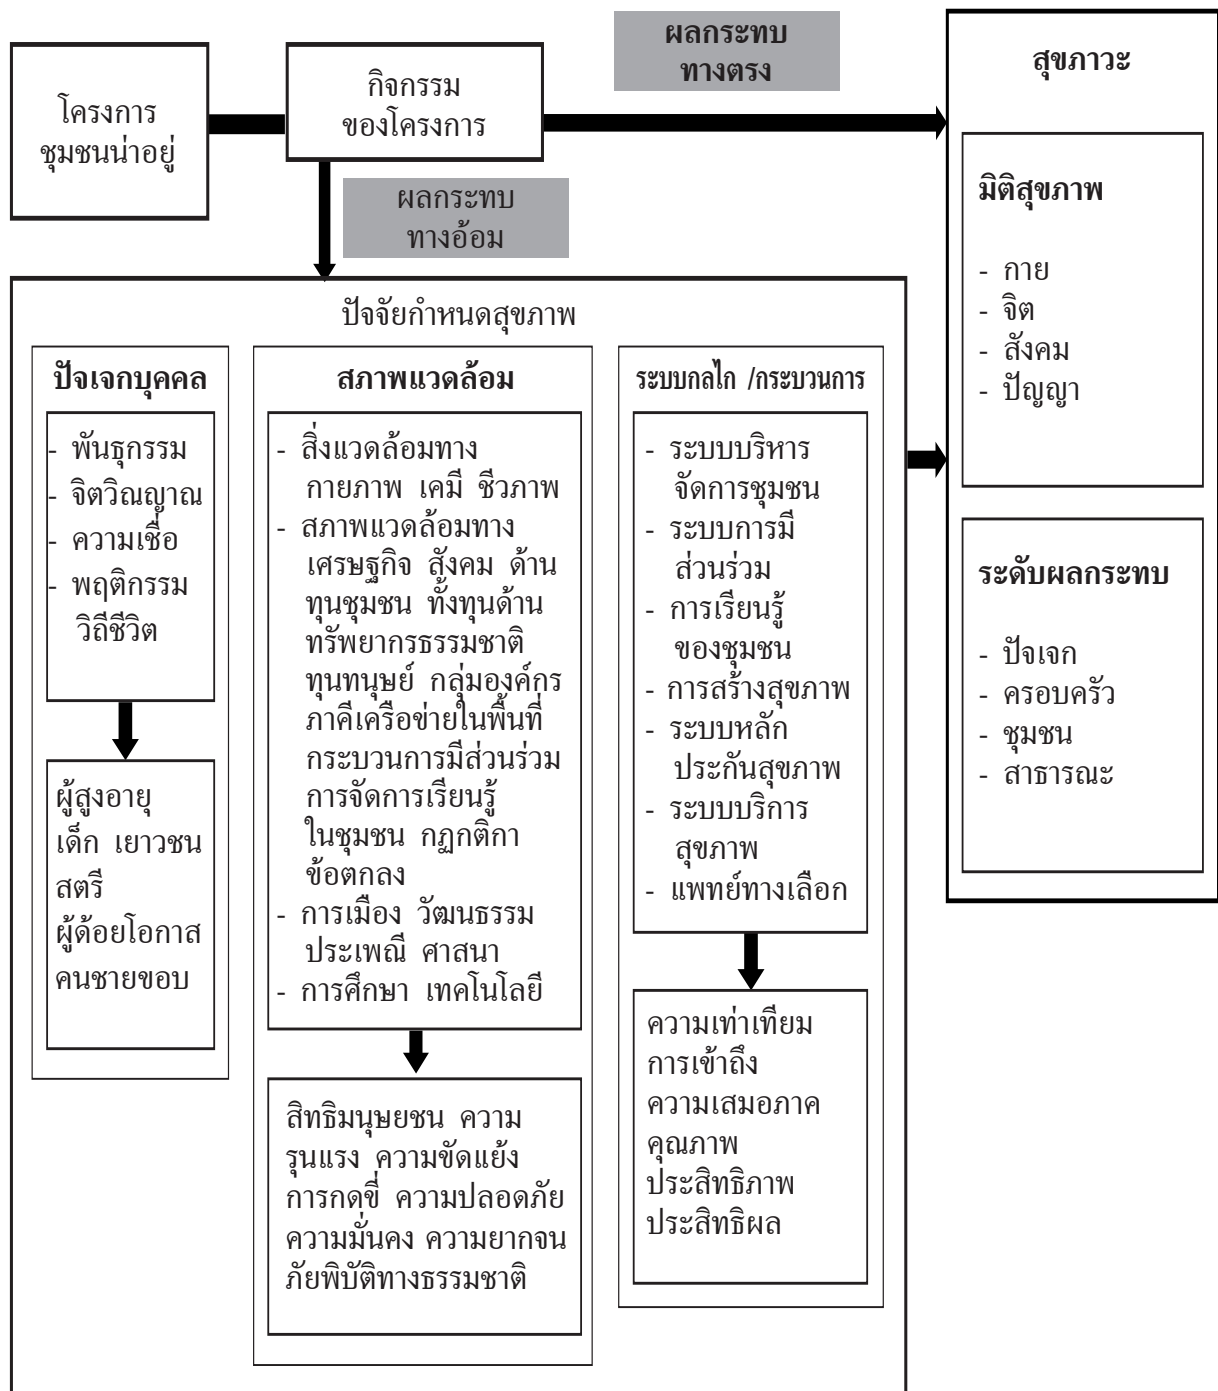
โครงการชุมชนน่าอยู่

กิจกรรมของโครงการ

ผลกระทบทางตรง

ผลกระทบทางอ้อม

สุขภาวะ

มิติสุขภาพ

- กาย
- จิต
- สังคม
- ปัญญา

ระดับผลกระทบ

- ปัจเจก
- ครอบครัว
- ชุมชน
- สาธารณะ

ปัจจัยกำหนดสุขภาพ

ปัจเจกบุคคล

- พันธุกรรม
- จิตวิญญาณ
- ความเชื่อ
- พฤติกรรม วิถีชีวิต

ผู้สูงอายุ
เด็ก เยาวชน
สตรี
ผู้ด้อยโอกาส
คนชายขอบ

สภาพแวดล้อม

- สิ่งแวดล้อมทางกายภาพ เคมี ชีวภาพ
- สภาพแวดล้อมทางเศรษฐกิจ สังคม ด้านทุนชุมชน ทั้งทุนด้านทรัพยากรธรรมชาติ ทุนทนุษย์ กลุ่มองค์กร ภาคีเครือข่ายในพื้นที่ กระบวนการมีส่วนร่วม การจัดการเรียนรู้ในชุมชน กฏกติกา ข้อตกลง
- การเมือง วัฒนธรรม ประเพณี ศาสนา
- การศึกษา เทคโนโลยี

สิทธิมนุษยชน ความรุนแรง ความขัดแย้ง การกดขี่ ความปลอดภัย ความมั่นคง ความยากจน ภัยพิบัติทางธรรมชาติ

ระบบกลไก /กระบวนการ

- ระบบบริหารจัดการชุมชน
- ระบบการมีส่วนร่วม
- การเรียนรู้ของชุมชน
- การสร้างสุขภาพ
- ระบบหลักประกันสุขภาพ
- ระบบบริการสุขภาพ
- แพทย์ทางเลือก

ความเท่าเทียม
การเข้าถึง
ความเสมอภาค
คุณภาพ
ประสิทธิภาพ
ประสิทธิผล